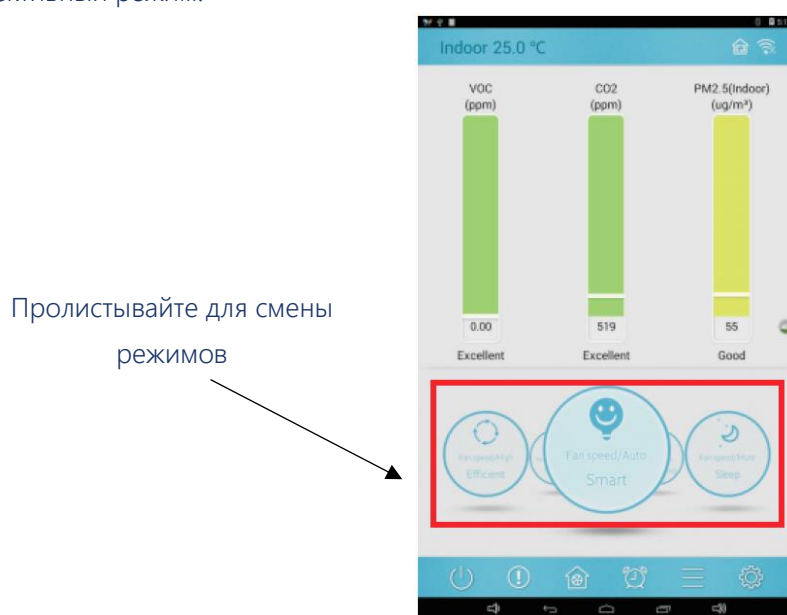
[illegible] режим.

Пролистывайте для смены режимов

Indoor 25.0 °C

VOC (ppm)
CO2 (ppm)
PM2.5(Indoor) (ug/m³)

0.00
Excellent
519
Excellent
55
Good

Fan speed/High
Efficient
Fan speed/Auto
Smart
Fan speed/Mute
Sleep